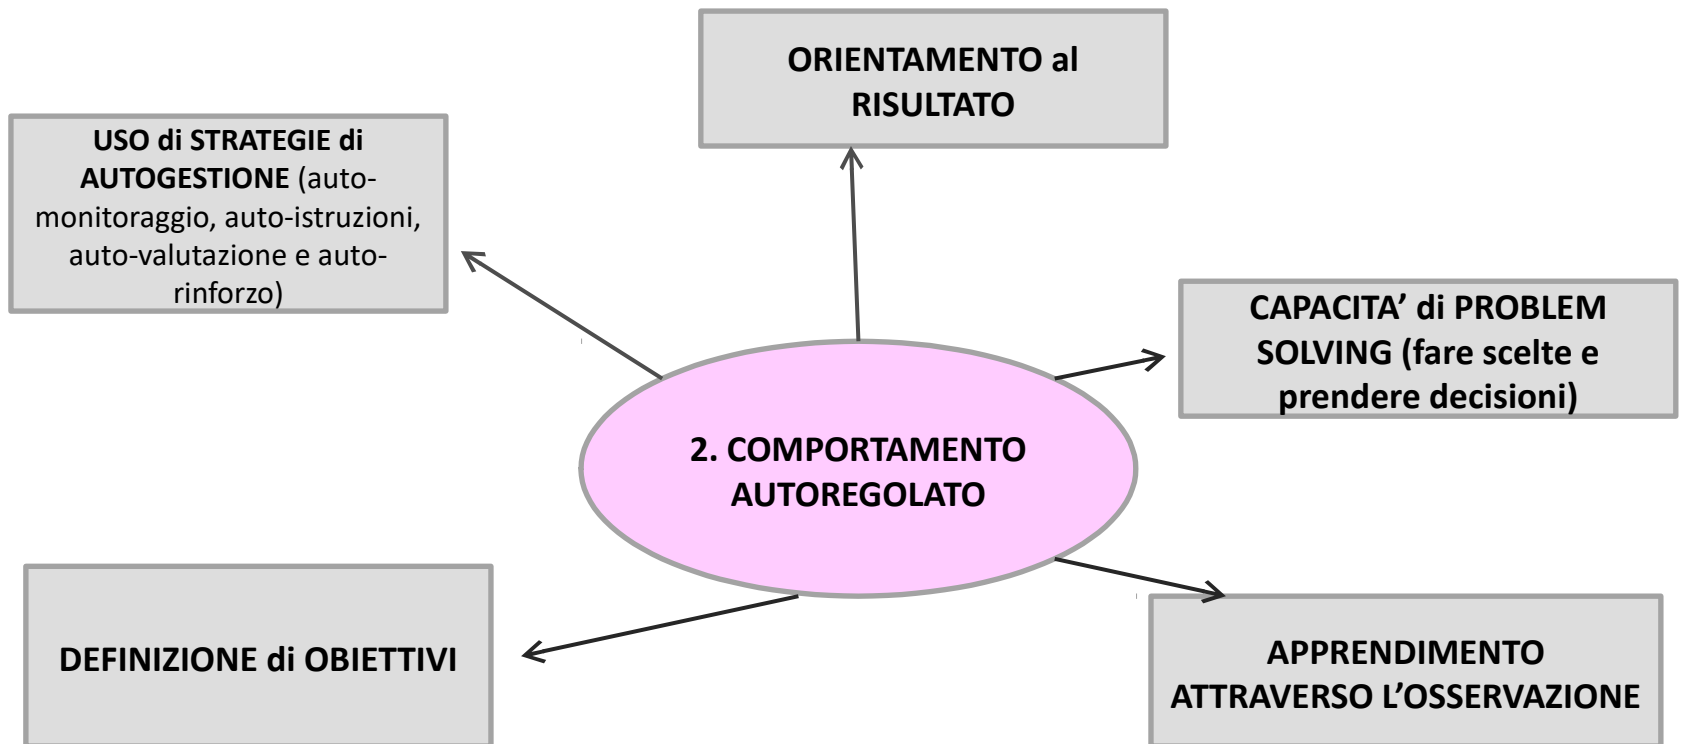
ORIENTAMENTO al RISULTATO

USO di STRATEGIE di AUTOGESTIONE (auto-monitoraggio, auto-istruzioni, auto-valutazione e auto-rinforzo)

CAPACITA' di PROBLEM SOLVING (fare scelte e prendere decisioni)

2. COMPORTAMENTO AUTOREGOLATO

DEFINIZIONE di OBIETTIVI

APPRENDIMENTO ATTRAVERSO L'OSSERVAZIONE